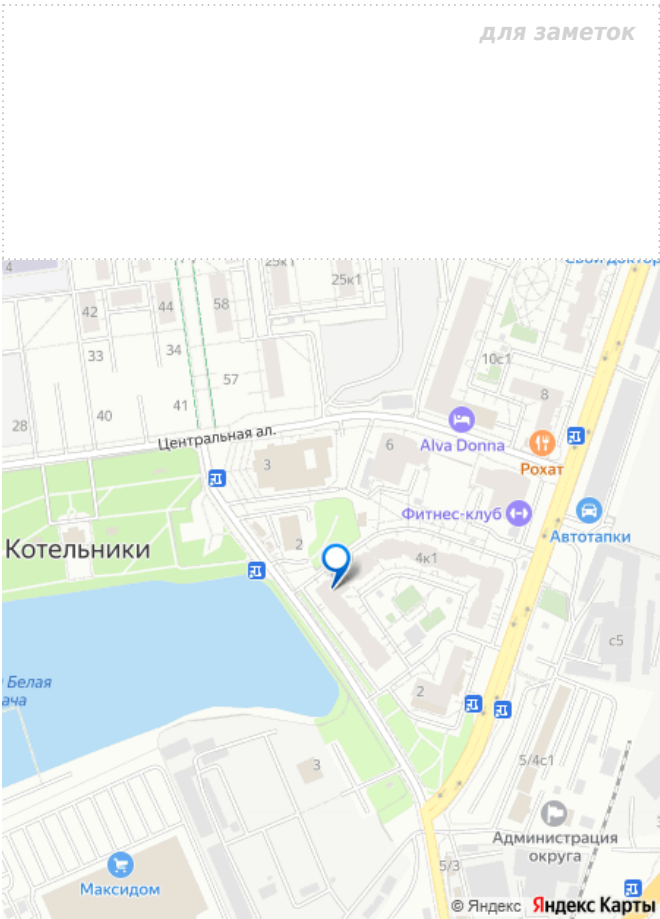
для заметок

4
25к1
25к1
Свой доктор
42
44
58
33
34
10с1
57
8
28
40
41
Центральная ал.
6
Alva Donna
Рохат
3
Фитнес-клуб
Автотапки
2
Котельники
4к1
с5
Белая
ача
2
5/4с1
3
Администрация
округа
Максидом
5/3
© Яндекс
Яндекс Карты